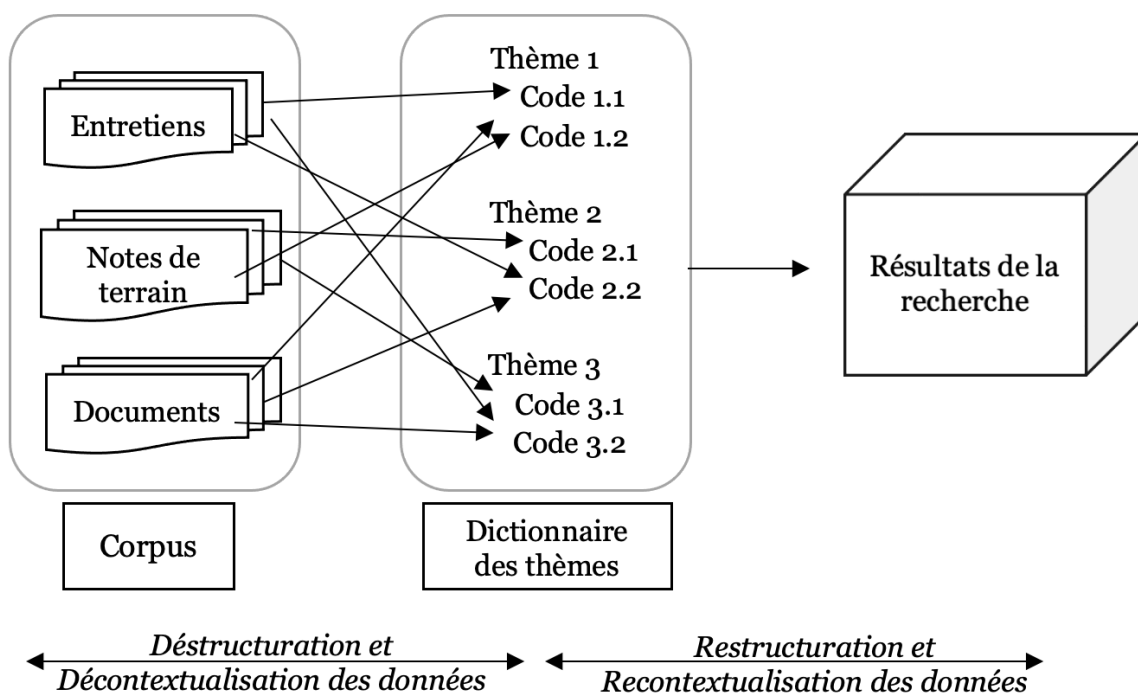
Entretiens

Notes de terrain

Documents

Thème 1
Code 1.1
Code 1.2

Thème 2
Code 2.1
Code 2.2

Thème 3
Code 3.1
Code 3.2

Résultats de la recherche

Corpus

Dictionnaire des thèmes

*Déstructuration et Décontextualisation des données*

*Restructuration et Recontextualisation des données*